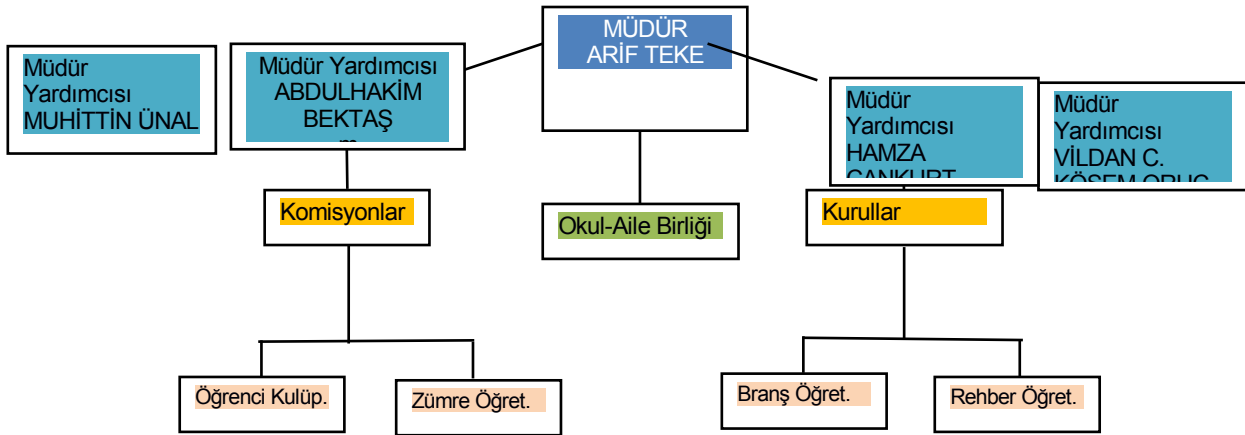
MÜDÜR
ARİF TEKE

Müdür Yardımcısı MUHİTTİN ÜNAL

Müdür Yardımcısı ABDULHAKİM BEKTAŞ

Müdür Yardımcısı HAMZA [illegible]

Müdür Yardımcısı VİLDAN C. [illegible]

Komisyonlar

Okul-Aile Birliği

Kurullar

Öğrenci Kulüp.

Zümre Öğret.

Branş Öğret.

Rehber Öğret.